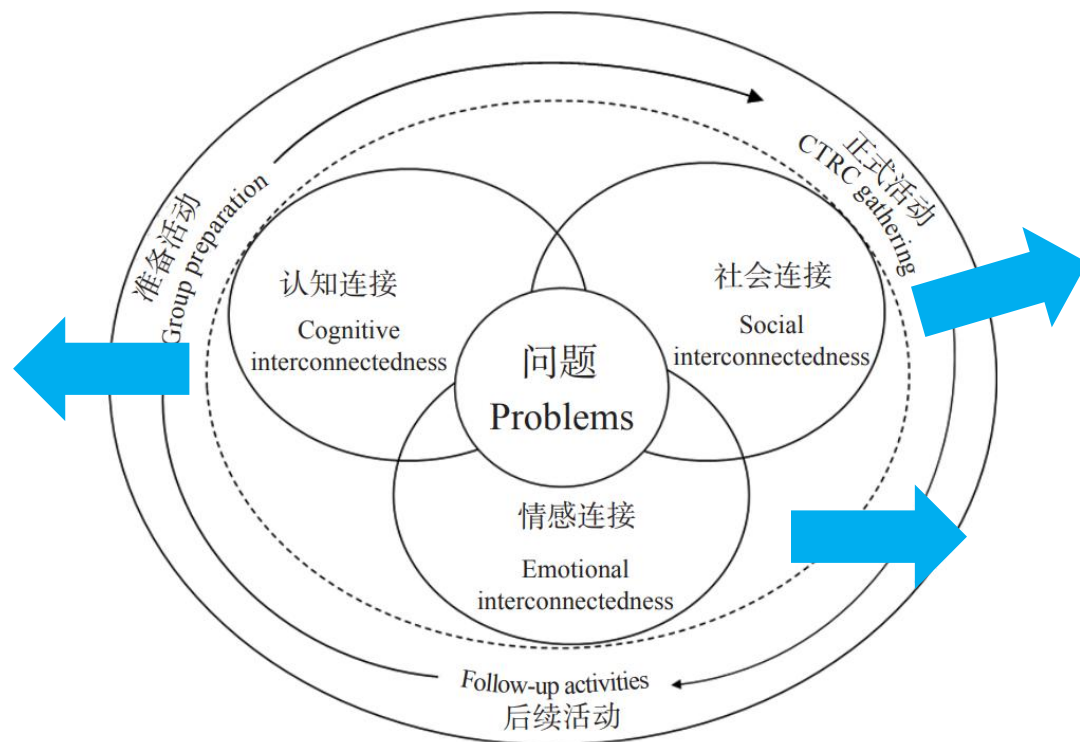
准备活动
Group preparation

正式活动
CTRC gathering

认知连接
Cognitive interconnectedness

社会连接
Social interconnectedness

问题
Problems

情感连接
Emotional interconnectedness

Follow-up activities
后续活动